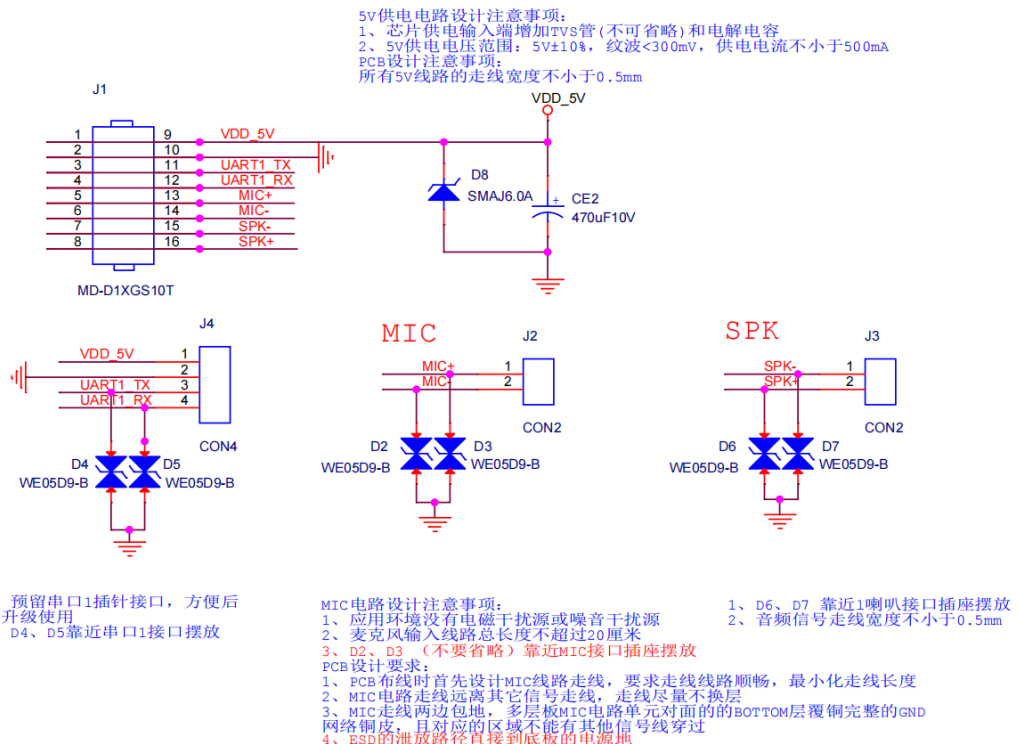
5V供电电路设计注意事项：
1、芯片供电输入端增加TVS管(不可省略)和电解电容
2、5V供电电压范围：5V±10%，纹波<300mV，供电电流不小于500mA
PCB设计注意事项：
所有5V线路的走线宽度不小于0.5mm

VDD_5V

J1

1 9 VDD_5V
2 10
3 11 UART1_TX
4 12 UART1_RX
5 13 MIC+
6 14 MIC-
7 15 SPK-
8 16 SPK+

MD-D1XGS10T

D8
SMAJ6.0A

CE2
470uF10V

J4
VDD_5V 1
2
UART1_TX 3
UART1_RX 4
CON4

D4 D5
WE05D9-B WE05D9-B

MIC
J2
MIC+ 1
MIC- 2
CON2
D2 D3
WE05D9-B WE05D9-B

SPK
J3
SPK- 1
SPK+ 2
CON2
D6 D7
WE05D9-B WE05D9-B

预留串口1插针接口，方便后升级使用
D4、D5靠近串口1接口摆放

MIC电路设计注意事项：
1、应用环境没有电磁干扰源或噪音干扰源
2、麦克风输入线路总长度不超过20厘米
3、D2、D3 （不要省略）靠近MIC接口插座摆放
PCB设计要求：
1、PCB布线时首先设计MIC线路走线，要求走线线路顺畅，最小化走线长度
2、MIC电路走线远离其它信号走线，走线尽量不换层
3、MIC走线两边包地，多层板MIC电路单元对面的的BOTTOM层覆铜完整的GND网络铜皮，且对应的区域不能有其他信号线穿过
4、ESD的泄放路径直接到底板的电源地

1、D6、D7 靠近1喇叭接口插座摆放
2、音频信号走线宽度不小于0.5mm